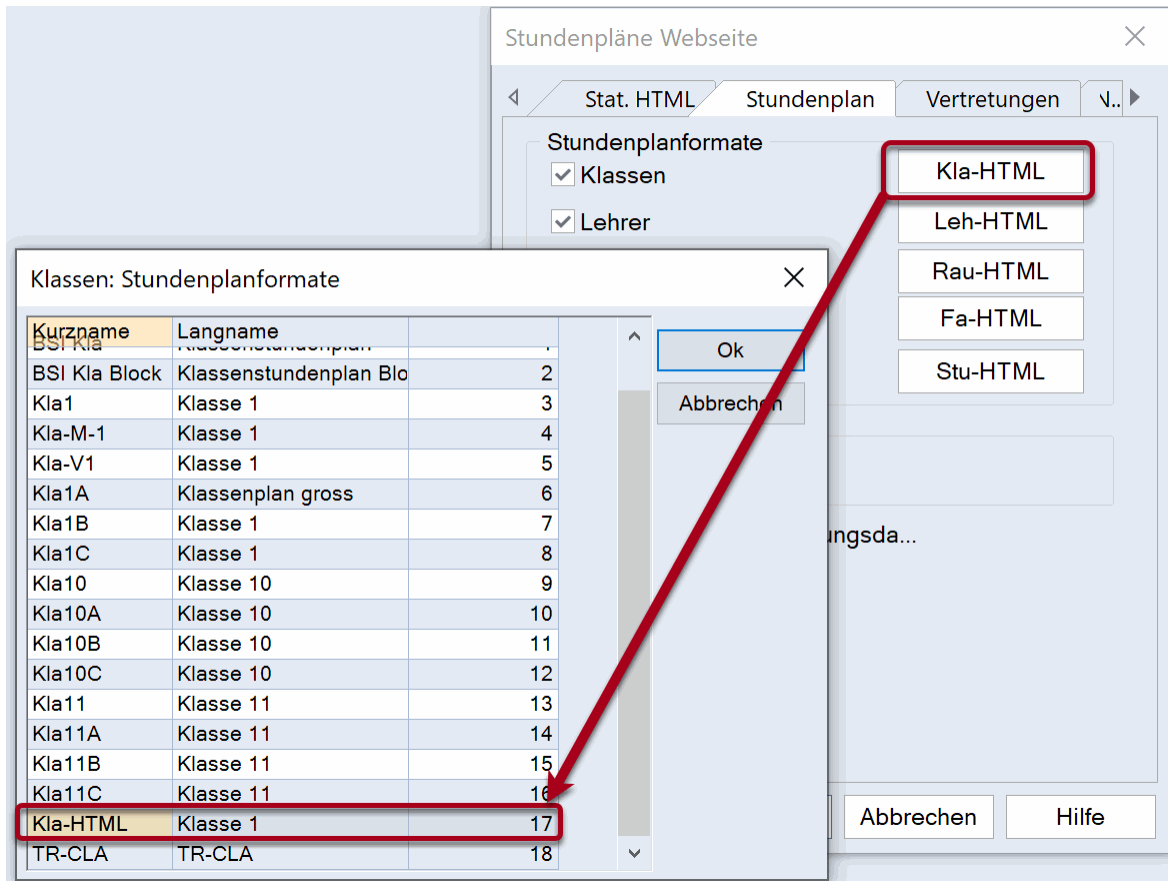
Stundenpläne Webseite

Stat. HTML | Stundenplan | Vertretungen | V..

Stundenplanformate

Klassen

Lehrer

Kla-HTML

Leh-HTML

Rau-HTML

Fa-HTML

Stu-HTML

ungsda...

Abbrechen

Hilfe

Klassen: Stundenplanformate

| Kurzname | Langname | |
|---|---|---|
| BSI Kla | Klassenstundenplan | 1 |
| BSI Kla Block | Klassenstundenplan Blo | 2 |
| Kla1 | Klasse 1 | 3 |
| Kla-M-1 | Klasse 1 | 4 |
| Kla-V1 | Klasse 1 | 5 |
| Kla1A | Klassenplan gross | 6 |
| Kla1B | Klasse 1 | 7 |
| Kla1C | Klasse 1 | 8 |
| Kla10 | Klasse 10 | 9 |
| Kla10A | Klasse 10 | 10 |
| Kla10B | Klasse 10 | 11 |
| Kla10C | Klasse 10 | 12 |
| Kla11 | Klasse 11 | 13 |
| Kla11A | Klasse 11 | 14 |
| Kla11B | Klasse 11 | 15 |
| Kla11C | Klasse 11 | 16 |
| Kla-HTML | Klasse 1 | 17 |
| TR-CLA | TR-CLA | 18 |

Ok

Abbrechen